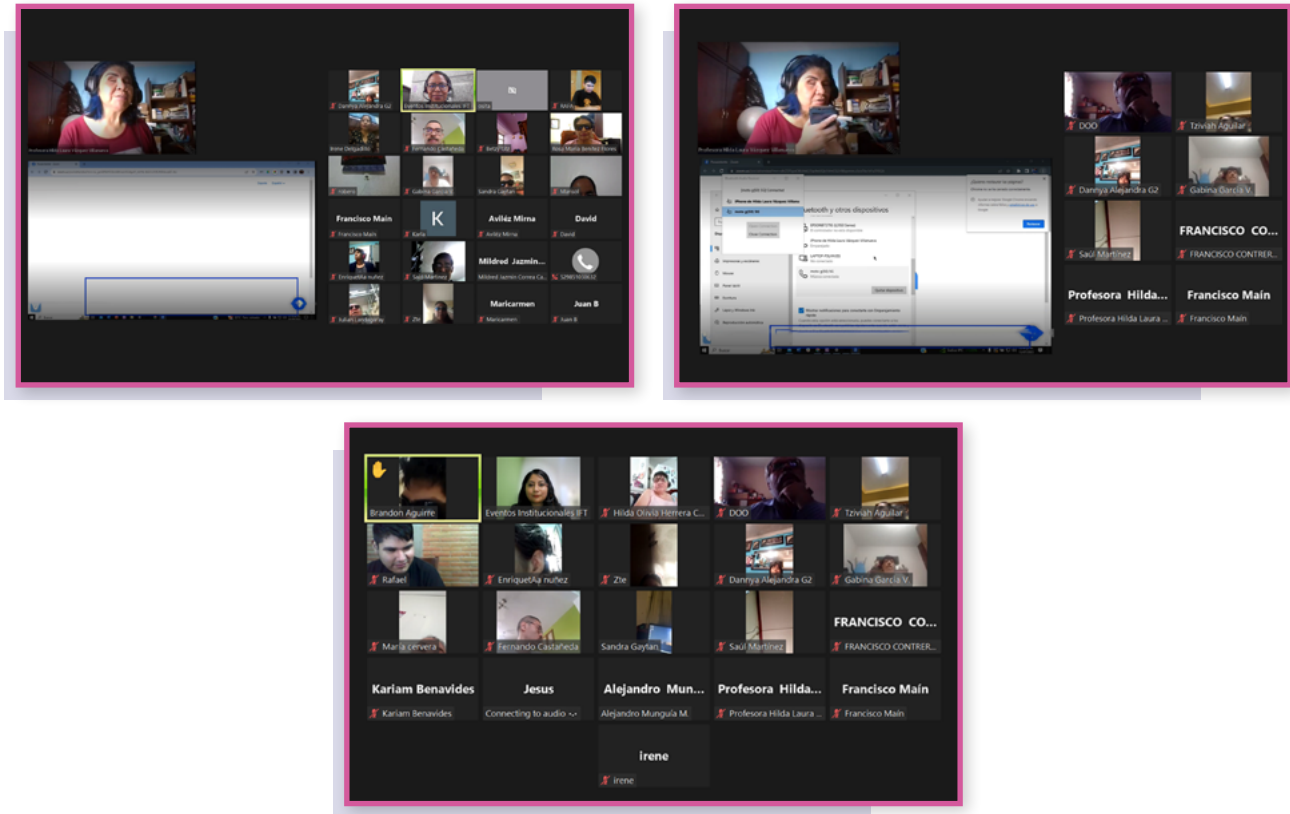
Profesora Hilda Laura Vázquez Villanueva

Dannya Alejandra G2
Eventos Institucionales IFT
Irene Delgadillo
Fernando Castañeda
Rosa María Benítez Devies
Gabina García V.
Sandra Gaytan
Francisco Main
Francisco Main
K
Karla
Avilez Mirna
Avilez Mirna
David
David
EnriquetAa nuñez
Saúl Martínez
Mildred Jazmin...
Mildred Jazmin Correa Ca...
Julian Larreategui
Zte
Maricarmen
Maricarmen
Juan B
Juan B

Profesora Hilda Laura Vázquez Villanueva
Bluetooth y otros dispositivos
DOO
Tziviah Aguilar
Dannya Alejandra G2
Gabina García V.
Saúl Martínez
FRANCISCO CO...
FRANCISCO CONTRER...
Profesora Hilda...
Profesora Hilda Laura ...
Francisco Main
Francisco Main

Brandon Aguirre
Eventos Institucionales IFT
Hilda Olivia Herrera C...
DOO
Tziviah Aguilar
Rafael
EnriquetAa nuñez
Zte
Dannya Alejandra G2
Gabina García V.
María cervera
Fernando Castañeda
Sandra Gaytan
Saúl Martínez
FRANCISCO CO...
FRANCISCO CONTRER...
Kariam Benavides
Kariam Benavides
Jesus
Connecting to audio ...
Alejandro Mun...
Alejandro Munguía M.
Profesora Hilda...
Profesora Hilda Laura ...
Francisco Main
Francisco Main
irene
irene